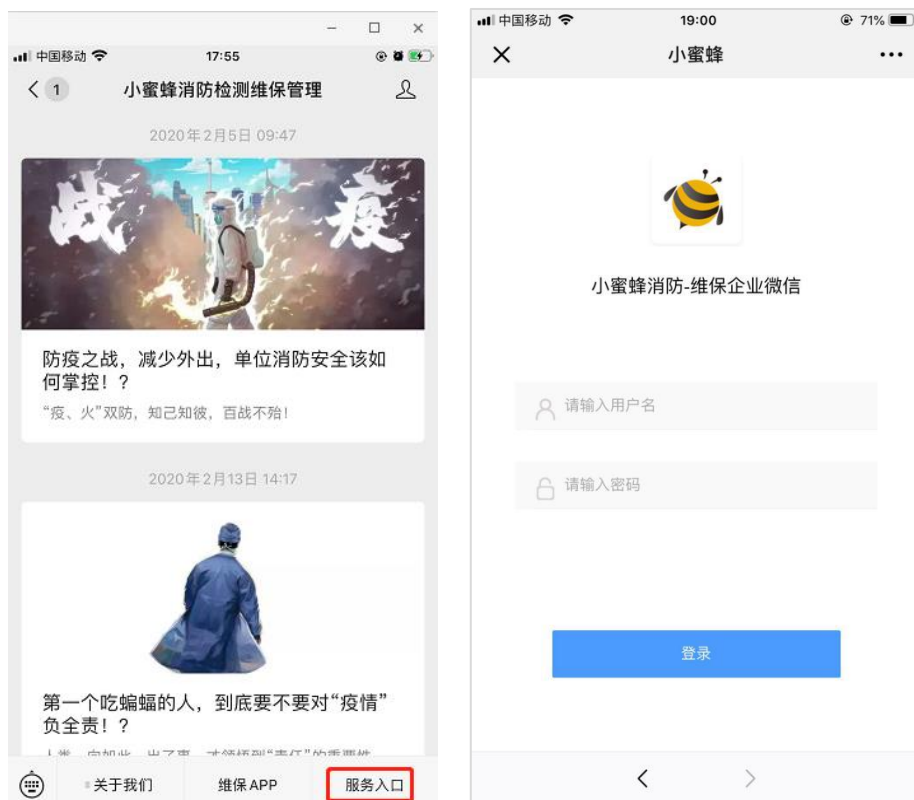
– □ ×
中国移动 17:55
1 小蜜蜂消防检测维保管理
2020年2月5日 09:47
战 疫
防疫之战，减少外出，单位消防安全该如何掌控！？
"疫、火"双防，知己知彼，百战不殆！
2020年2月13日 14:17
第一个吃蝙蝠的人，到底要不要对"疫情"负全责！？
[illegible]
关于我们 维保APP 服务入口

中国移动 19:00 71%
× 小蜜蜂 •••
小蜜蜂消防-维保企业微信
请输入用户名
请输入密码
登录
< >